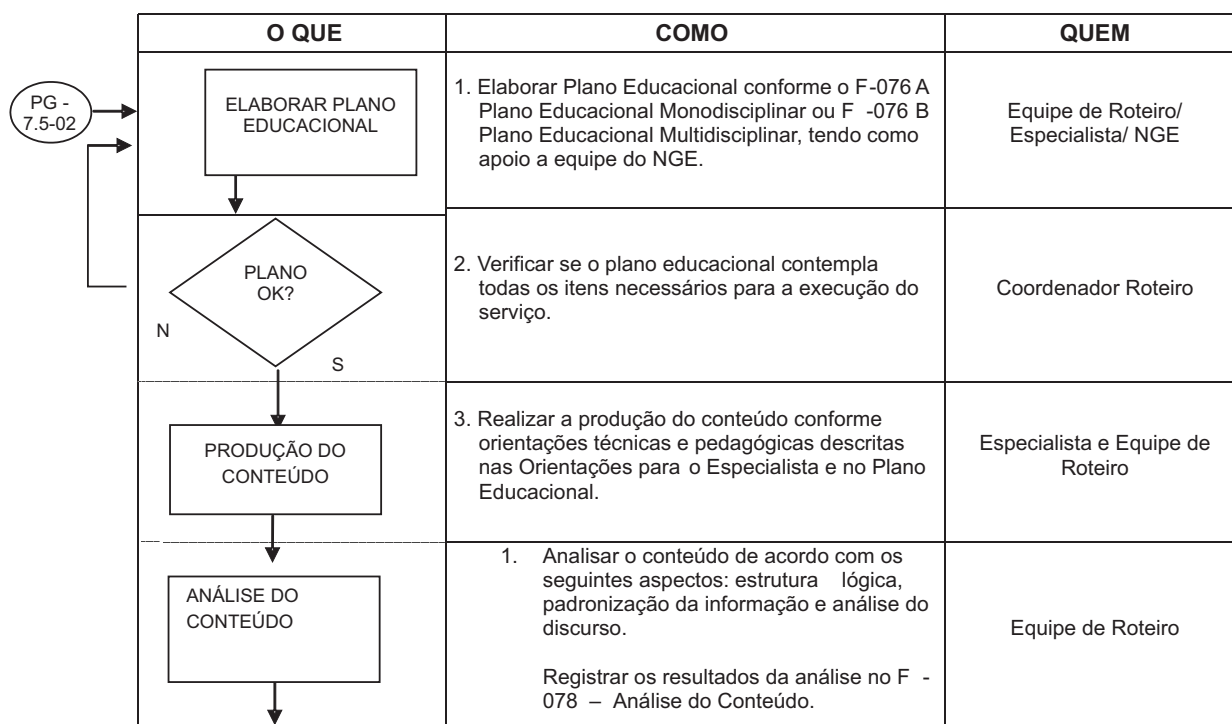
PG - 7.5-02

| O QUE | COMO | QUEM |
|---|---|---|
| ELABORAR PLANO EDUCACIONAL | 1. Elaborar Plano Educacional conforme o F-076 A Plano Educacional Monodisciplinar ou F -076 B Plano Educacional Multidisciplinar, tendo como apoio a equipe do NGE. | Equipe de Roteiro/ Especialista/ NGE |
| PLANO OK? N S | 2. Verificar se o plano educacional contempla todas os itens necessários para a execução do serviço. | Coordenador Roteiro |
| PRODUÇÃO DO CONTEÚDO | 3. Realizar a produção do conteúdo conforme orientações técnicas e pedagógicas descritas nas Orientações para o Especialista e no Plano Educacional. | Especialista e Equipe de Roteiro |
| ANÁLISE DO CONTEÚDO | 1. Analisar o conteúdo de acordo com os seguintes aspectos: estrutura lógica, padronização da informação e análise do discurso.<br><br>Registrar os resultados da análise no F - 078 – Análise do Conteúdo. | Equipe de Roteiro |